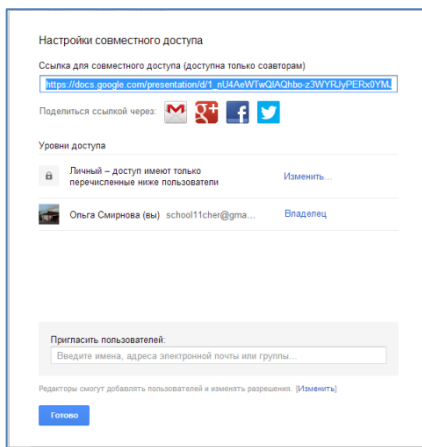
Настройки совместного доступа

Ссылка для совместного доступа (доступна только соавторам)

https://docs.google.com/presentation/d/1_nU4AeWTwQIAQhbo-z3WYRJyPERx0YM

Поделиться ссылкой через:

Уровни доступа

Личный – доступ имеют только перечисленные ниже пользователи

Изменить...

Ольга Смирнова (вы) school11cher@gma...

Владелец

Пригласить пользователей:

Введите имена, адреса электронной почты или группы...

Редакторы смогут добавлять пользователей и изменять разрешения. [Изменить]

Готово